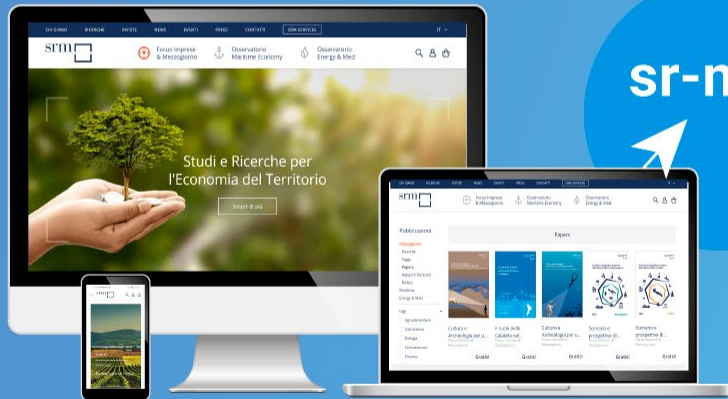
CHI SIAMO RICERCHE RIVISTE NEWS EVENTI PRESS CONTATTI SRM SERVICES IT

srm

Focus Imprese & Mezzogiorno

Osservatorio Maritime Economy

Osservatorio Energy & Med

Studi e Ricerche per l'Economia del Territorio

Scopri di più

sr-m

Pubblicazioni

Papers

Cultura e Archeologia per u...

Il ruolo della Calabria nel...

Cultura e Archeologia per u...

Scenario e prospettive di...

Scenario e prospettive di...

Gratis

Gratis

Gratis

Gratis

Gratis

srm